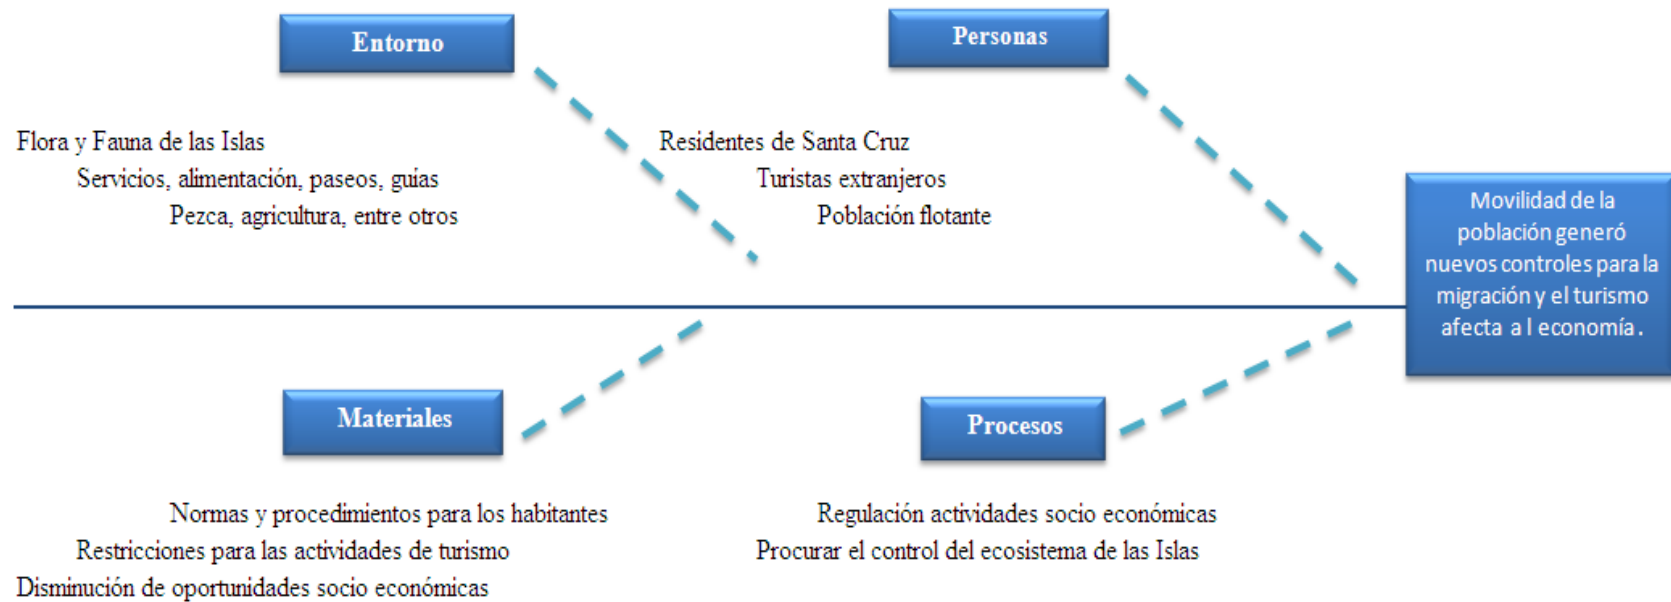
Entorno

Flora y Fauna de las Islas
Servicios, alimentación, paseos, guias
Pezca, agricultura, entre otros

Personas

Residentes de Santa Cruz
Turistas extranjeros
Población flotante

Movilidad de la población generó nuevos controles para la migración y el turismo afecta a l economía.

Materiales

Normas y procedimientos para los habitantes
Restricciones para las actividades de turismo
Disminución de oportunidades socio económicas

Procesos

Regulación actividades socio económicas
Procurar el control del ecosistema de las Islas